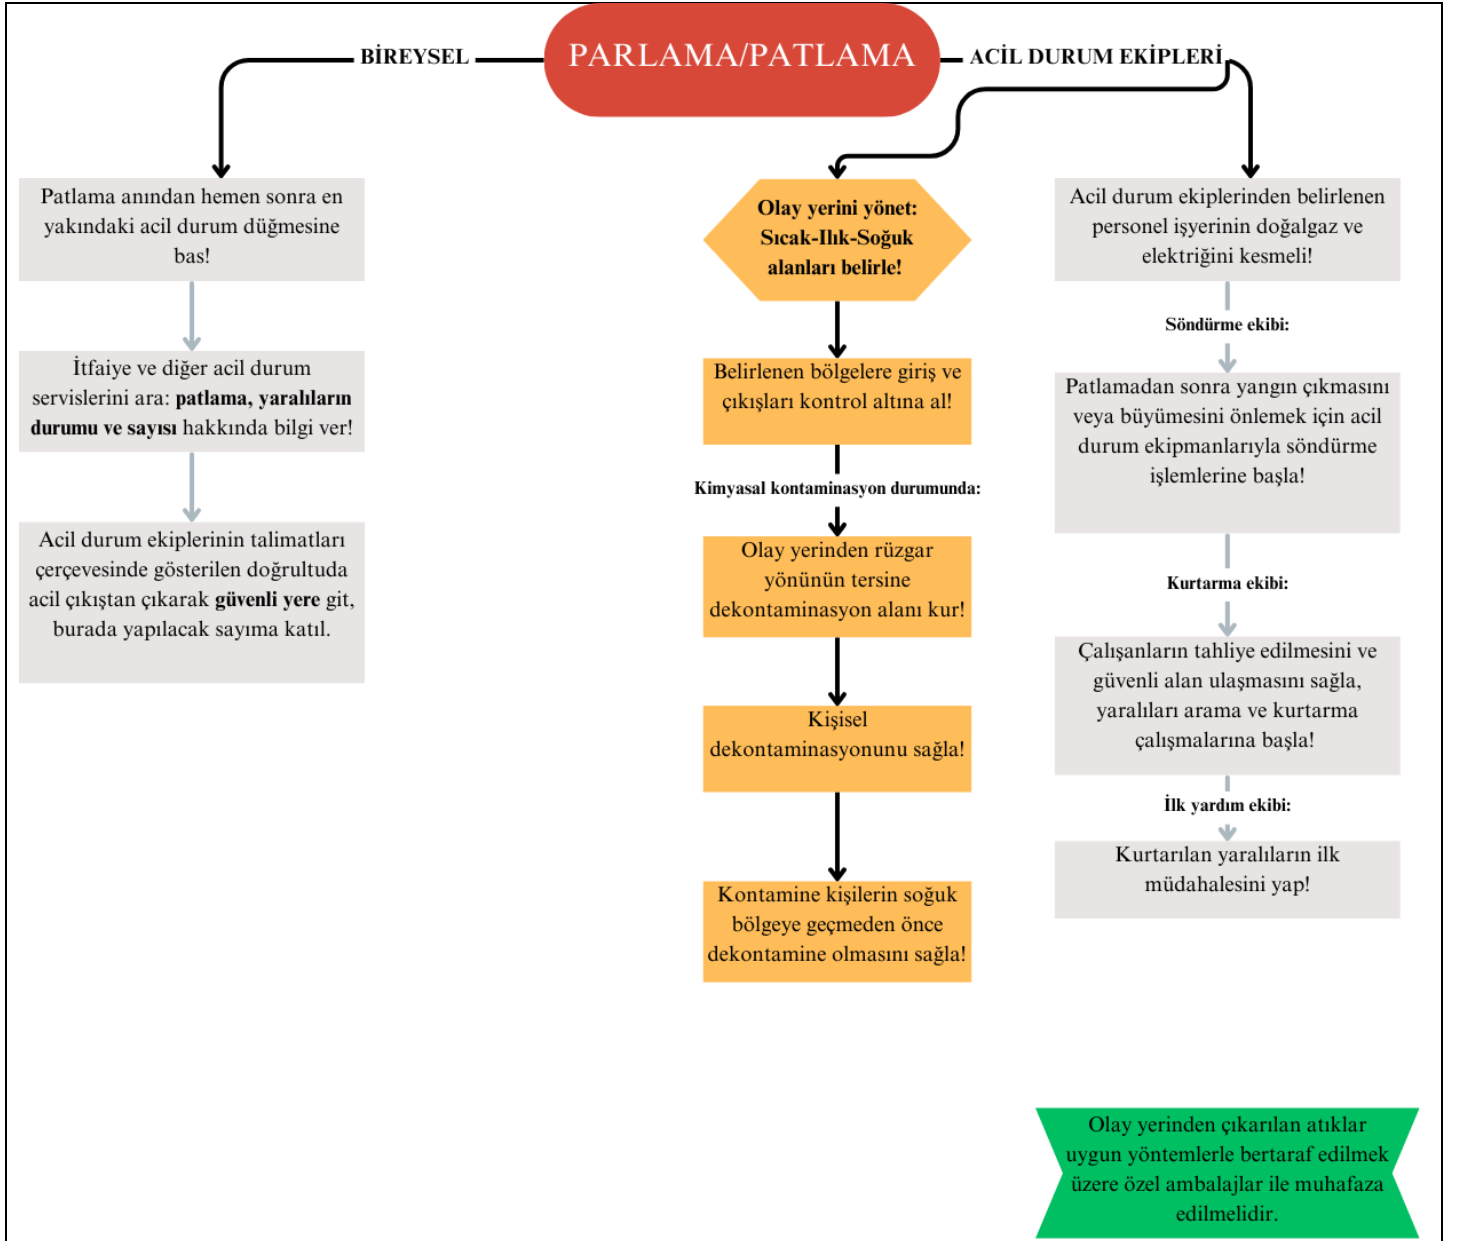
BİREYSEL

PARLAMA/PATLAMA

ACİL DURUM EKİPLERİ

Patlama anından hemen sonra en yakındaki acil durum düğmesine bas!

İtfaiye ve diğer acil durum servislerini ara: **patlama, yaralıların durumu ve sayısı** hakkında bilgi ver!

Acil durum ekiplerinin talimatları çerçevesinde gösterilen doğrultuda acil çıkıştan çıkarak **güvenli yere** git, burada yapılacak sayıma katıl.

**Olay yerini yönet: Sıcak-Ilık-Soğuk alanları belirle!**

Belirlenen bölgelere giriş ve çıkışları kontrol altına al!

**Kimyasal kontaminasyon durumunda:**

Olay yerinden rüzgar yönünün tersine dekontaminasyon alanı kur!

Kişisel dekontaminasyonunu sağla!

Kontamine kişilerin soğuk bölgeye geçmeden önce dekontamine olmasını sağla!

Acil durum ekiplerinden belirlenen personel işyerinin doğalgaz ve elektriğini kesmeli!

**Söndürme ekibi:**

Patlamadan sonra yangın çıkmasını veya büyümesini önlemek için acil durum ekipmanlarıyla söndürme işlemlerine başla!

**Kurtarma ekibi:**

Çalışanların tahliye edilmesini ve güvenli alan ulaşmasını sağla, yaralıları arama ve kurtarma çalışmalarına başla!

**İlk yardım ekibi:**

Kurtarılan yaralıların ilk müdahalesini yap!

Olay yerinden çıkarılan atıklar uygun yöntemlerle bertaraf edilmek üzere özel ambalajlar ile muhafaza edilmelidir.